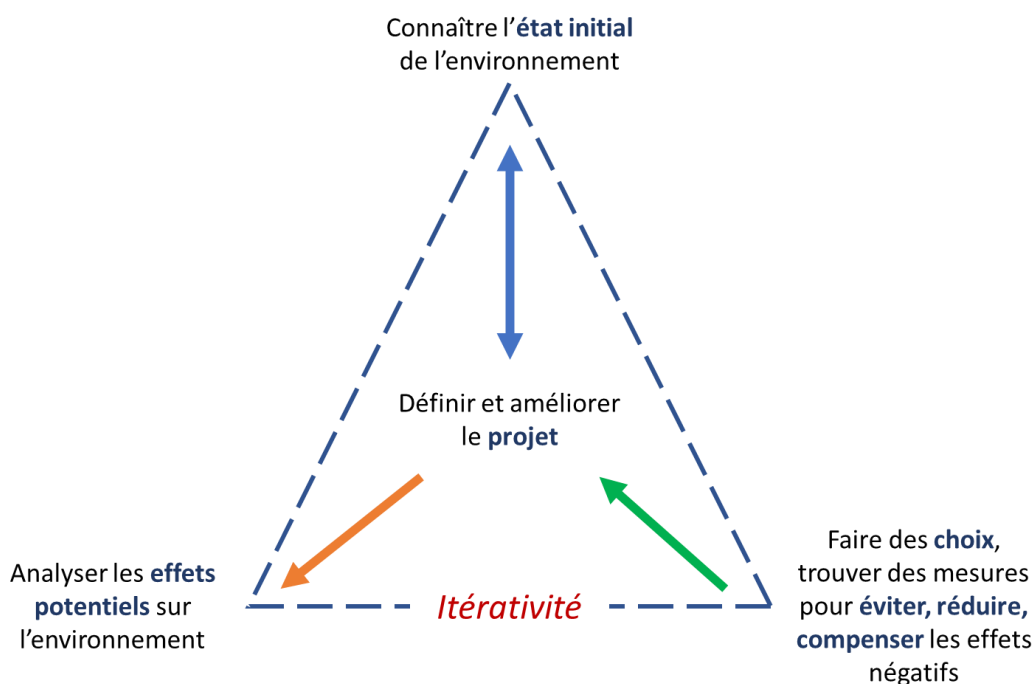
Connaître l'état initial de l'environnement

Définir et améliorer le projet

Analyser les effets potentiels sur l'environnement

Itérativité

Faire des choix, trouver des mesures pour éviter, réduire, compenser les effets négatifs